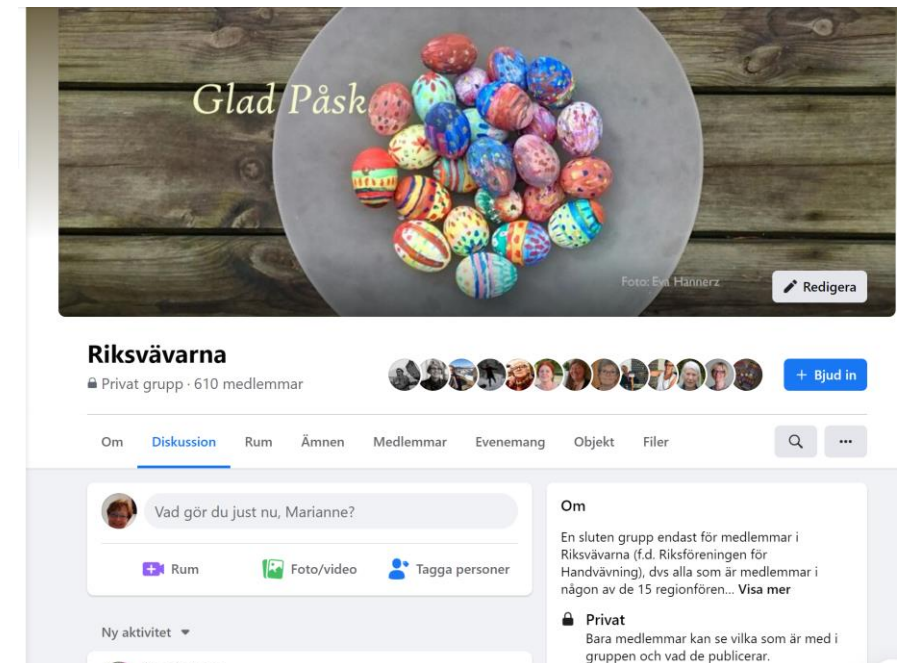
Glad Påsk

Foto: Eva Hannerz

Redigera

Riksvävarna

Privat grupp · 610 medlemmar

+ Bjud in

Om Diskussion Rum Ämnen Medlemmar Evenemang Objekt Filer

Vad gör du just nu, Marianne?

Rum Foto/video Tagga personer

Ny aktivitet

Om

En sluten grupp endast för medlemmar i Riksvävarna (f.d. Riksföreningen för Handvävning), dvs alla som är medlemmar i någon av de 15 regionfören... Visa mer

Privat

Bara medlemmar kan se vilka som är med i gruppen och vad de publicerar.